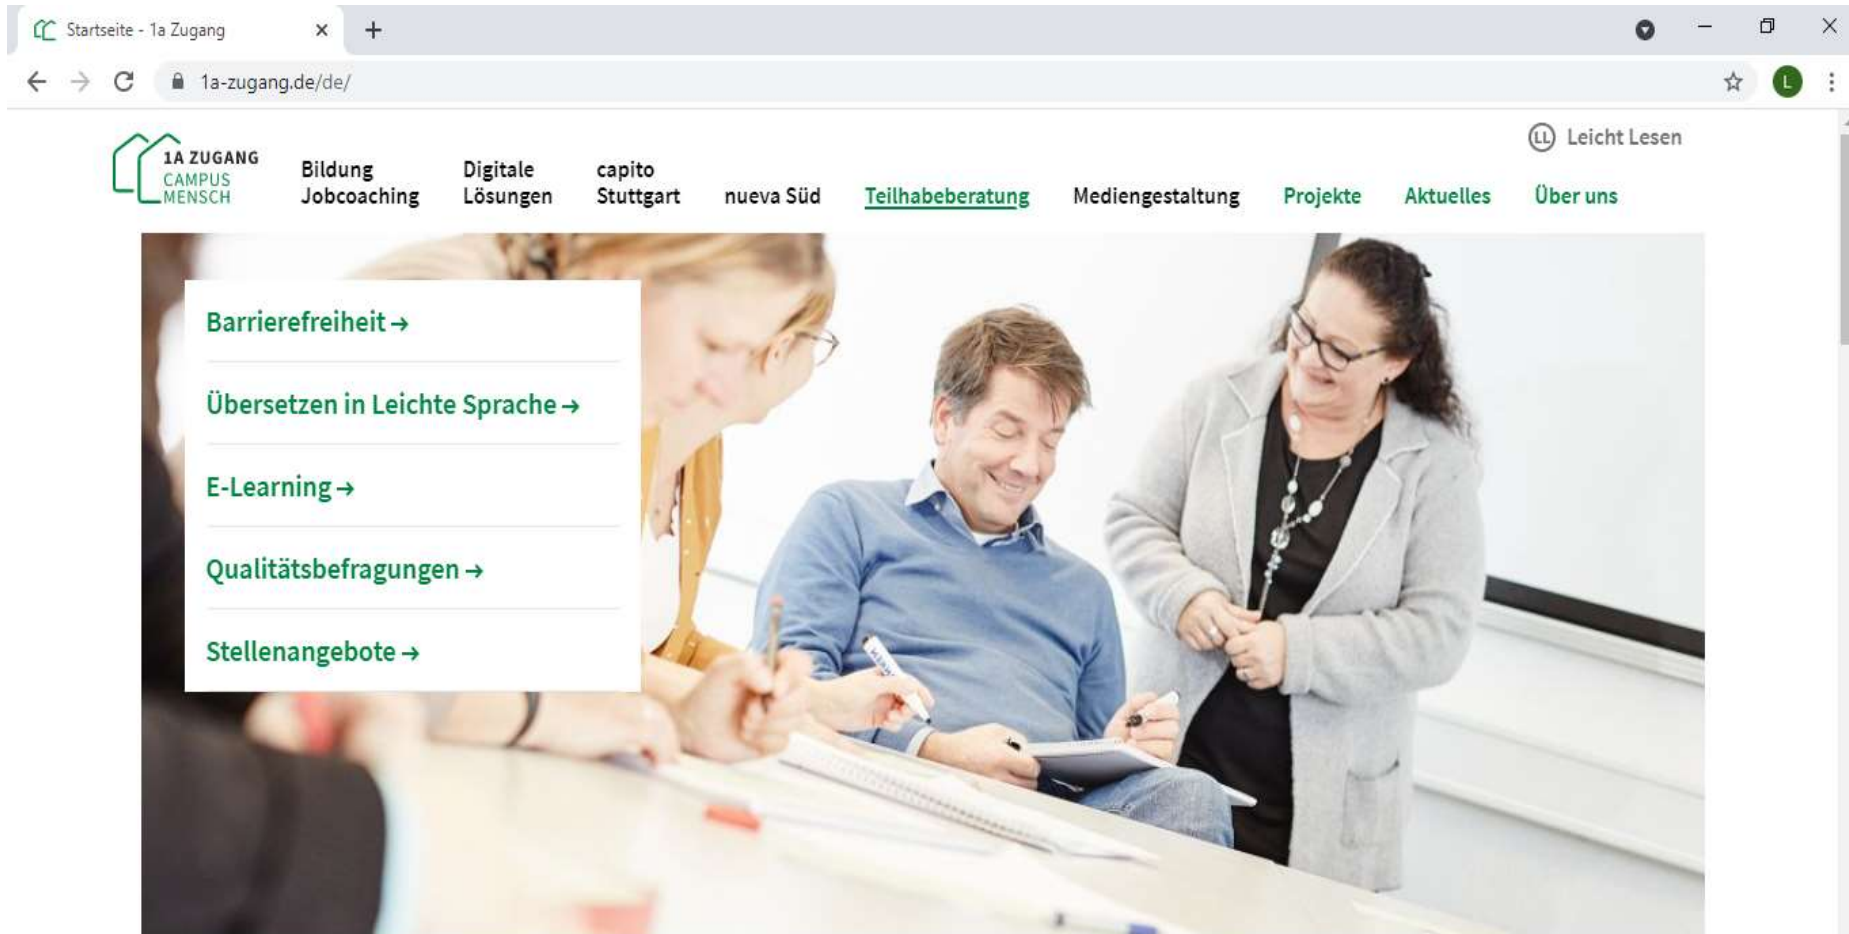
Startseite - 1a Zugang

1a-zugang.de/de/

1A ZUGANG CAMPUS MENSCH

Leicht Lesen

Bildung Jobcoaching

Digitale Lösungen

capito Stuttgart

nueva Süd

Teilhabeberatung

Mediengestaltung

Projekte

Aktuelles

Über uns

Barrierefreiheit →

Übersetzen in Leichte Sprache →

E-Learning →

Qualitätsbefragungen →

Stellenangebote →